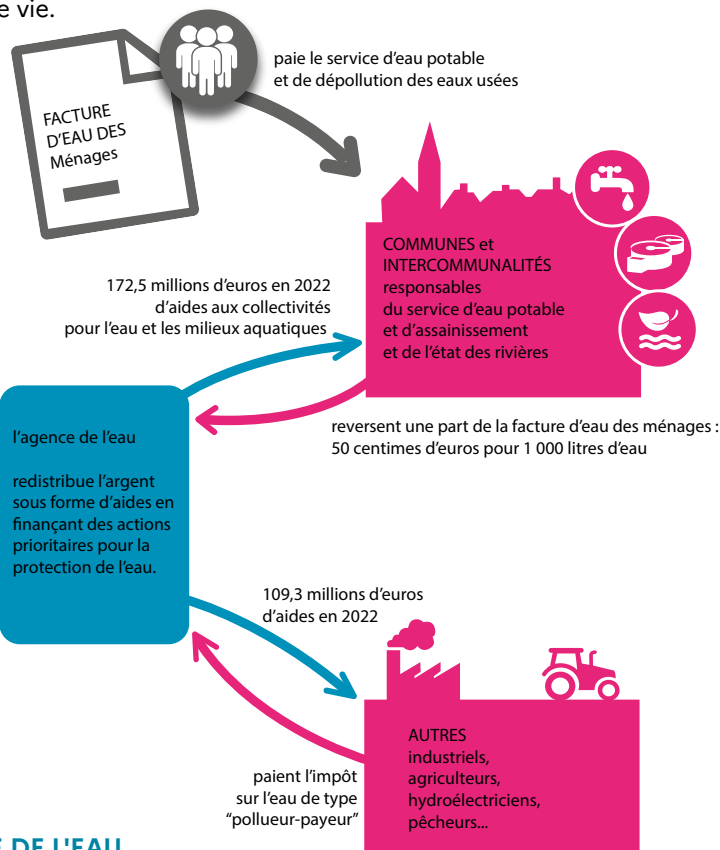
e vie.

FACTURE D'EAU DES Ménages

paie le service d'eau potable et de dépollution des eaux usées

COMMUNES et INTERCOMMUNALITÉS responsables du service d'eau potable et d'assainissement et de l'état des rivières

172,5 millions d'euros en 2022 d'aides aux collectivités pour l'eau et les milieux aquatiques

reversent une part de la facture d'eau des ménages : 50 centimes d'euros pour 1 000 litres d'eau

l'agence de l'eau

redistribue l'argent sous forme d'aides en finançant des actions prioritaires pour la protection de l'eau.

109,3 millions d'euros d'aides en 2022

AUTRES industriels, agriculteurs, hydroélectriciens, pêcheurs...

paient l'impôt sur l'eau de type "pollueur-payeur"

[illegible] DE L'EAU